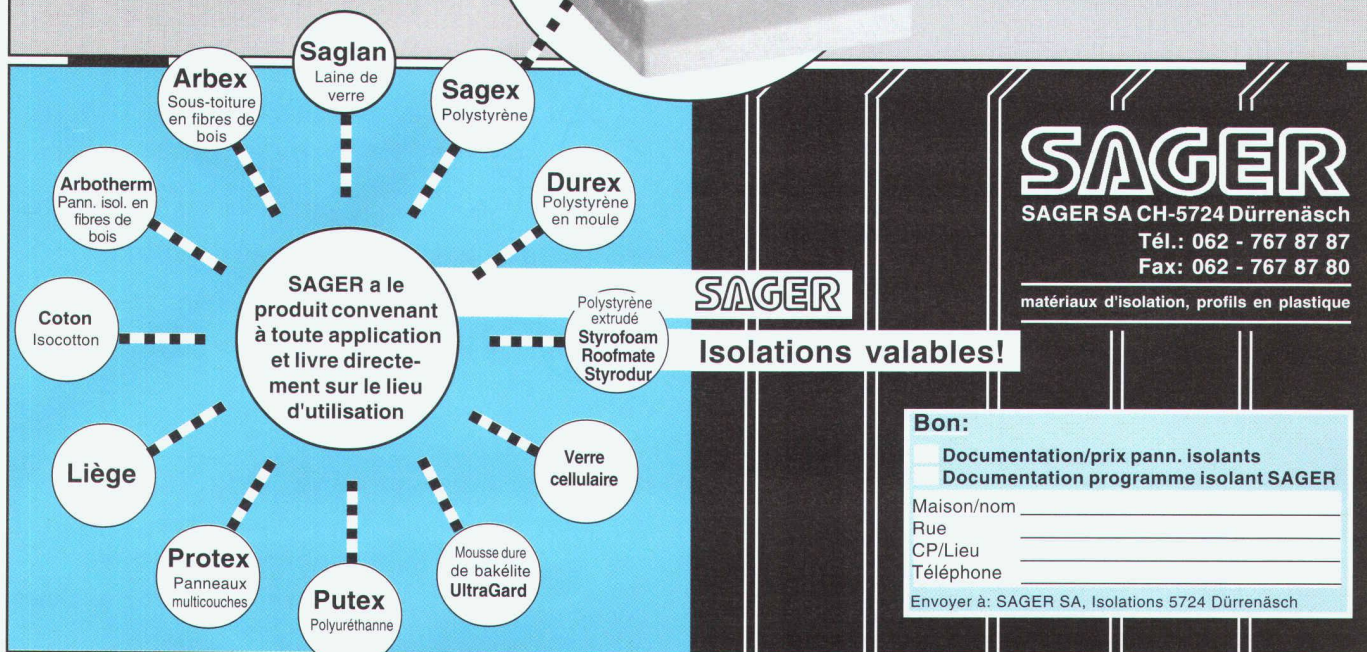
Saglan
Laine de verre

Arbex
Sous-toiture en fibres de bois

Sagex
Polystyrène

Arbotherm
Pann. isol. en fibres de bois

Durex
Polystyrène en moule

SAGER a le produit convenant à toute application et livre directement sur le lieu d'utilisation

Coton
Isocotton

Polystyrène extrudé
Styrofoam
Roofmate
Styrodur

Liège

Verre cellulaire

Protex
Panneaux multicouches

Putex
Polyuréthanne

Mousse dure de bakélite
UltraGard

SAGER

Isolations valables!

SAGER
SAGER SA CH-5724 Dürrenäsch
Tél.: 062 - 767 87 87
Fax: 062 - 767 87 80
matériaux d'isolation, profils en plastique

Bon:
Documentation/prix pann. isolants
Documentation programme isolant SAGER
Maison/nom
Rue
CP/Lieu
Téléphone
Envoyer à: SAGER SA, Isolations 5724 Dürrenäsch